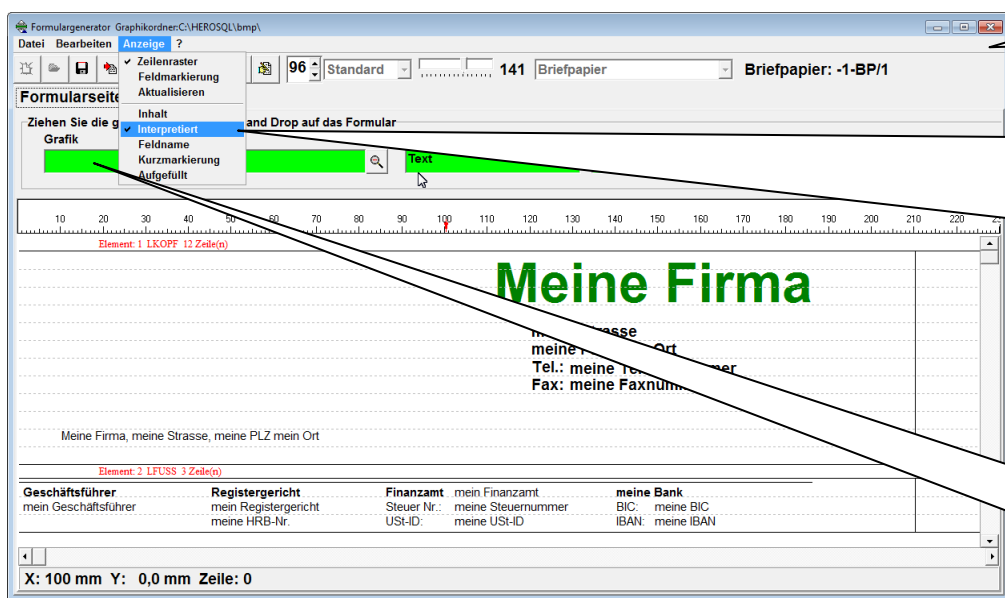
Formulargenerator Graphikordner:C:\HEROSQL\bmp\

Datei Bearbeiten Anzeige ?

✔ Zeilenraster
Feldmarkierung
Aktualisieren
Inhalt
✔ Interpretiert
Feldname
Kurzmarkierung
Aufgefüllt

96 Standard 141 Briefpapier Briefpapier: -1-BP/1

Formularseite

Ziehen Sie die g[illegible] and Drop auf das Formular
Grafik
Text

10 20 30 40 50 60 70 80 90 100 110 120 130 140 150 160 170 180 190 200 210 220

Element: 1 LKOPF 12 Zeile(n)

Meine Firma

m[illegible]strasse
meine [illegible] Ort
Tel.: meine Te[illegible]mer
Fax: meine Faxnum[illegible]

Meine Firma, meine Strasse, meine PLZ mein Ort

Element: 2 LFUSS 3 Zeile(n)

| Geschäftsführer | Registergericht | Finanzamt | mein Finanzamt | meine Bank | |
|---|---|---|---|---|---|
| mein Geschäftsführer | mein Registergericht | Steuer Nr.: | meine Steuernummer | BIC: | meine BIC |
| | meine HRB-Nr. | USt-ID: | meine USt-ID | IBAN: | meine IBAN |

X: 100 mm Y: 0,0 mm Zeile: 0